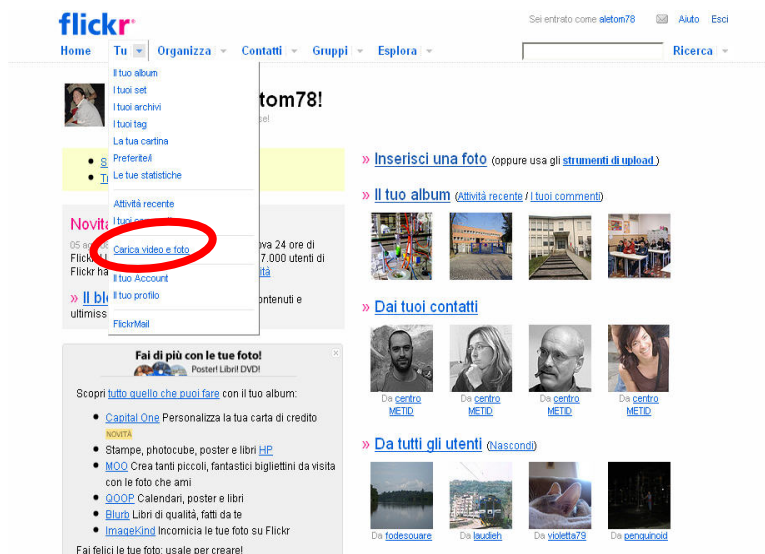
flickr

Sei entrato come aletom78 Aiuto Esci

Home Tu Organizza Contatti Gruppi Esplora Ricerca

Il tuo album
I tuoi set
I tuoi archivi
I tuoi tag
La tua cartina
Preferiti
Le tue statistiche

Attività recente
I tuoi commenti

Carica video e foto

Il tuo Account
Il tuo profilo

FlickrMail

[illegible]tom78!

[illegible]se!

S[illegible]
T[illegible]

Novit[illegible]
05 a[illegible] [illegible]va 24 ore di
Flick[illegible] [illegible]7.000 utenti di
Flickr h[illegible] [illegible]vità

» Il bl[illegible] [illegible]ontenuti e
ultimiss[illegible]

Fai di più con le tue foto!
Poster! Libri! DVD!

Scopri tutto quello che puoi fare con il tuo album:

Capital One Personalizza la tua carta di credito NOVITÀ
Stampe, photocube, poster e libri HP
MOO Crea tanti piccoli, fantastici bigliettini da visita con le foto che ami
QOOP Calendari, poster e libri
Blurb Libri di qualità, fatti da te
ImageKind Incornicia le tue foto su Flickr

Fai felici le tue foto: usale per creare!

» Inserisci una foto (oppure usa gli strumenti di upload)

» Il tuo album (Attività recente / I tuoi commenti)

» Dai tuoi contatti

Da centro METID
Da centro METID
Da centro METID
Da centro METID

» Da tutti gli utenti (Nascondi)

Da fodesouare
Da laudieh
Da violetta79
Da penguinoid